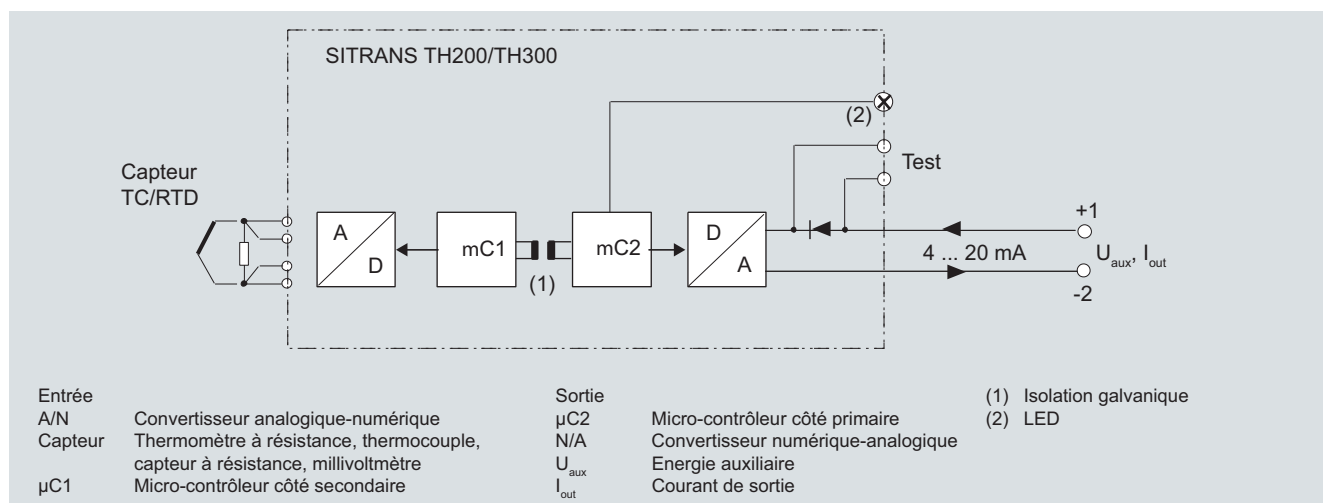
SITRANS TH200/TH300

(2)

Test

Capteur TC/RTD

A

D

mC1

(1)

mC2

D

A

+1

4 ... 20 mA

$U_{aux}$, $I_{out}$

-2

Entrée
A/N Convertisseur analogique-numérique
Capteur Thermomètre à résistance, thermocouple, capteur à résistance, millivoltmètre
µC1 Micro-contrôleur côté secondaire

Sortie
µC2 Micro-contrôleur côté primaire
N/A Convertisseur numérique-analogique
$U_{aux}$ Energie auxiliaire
$I_{out}$ Courant de sortie

(1) Isolation galvanique
(2) LED